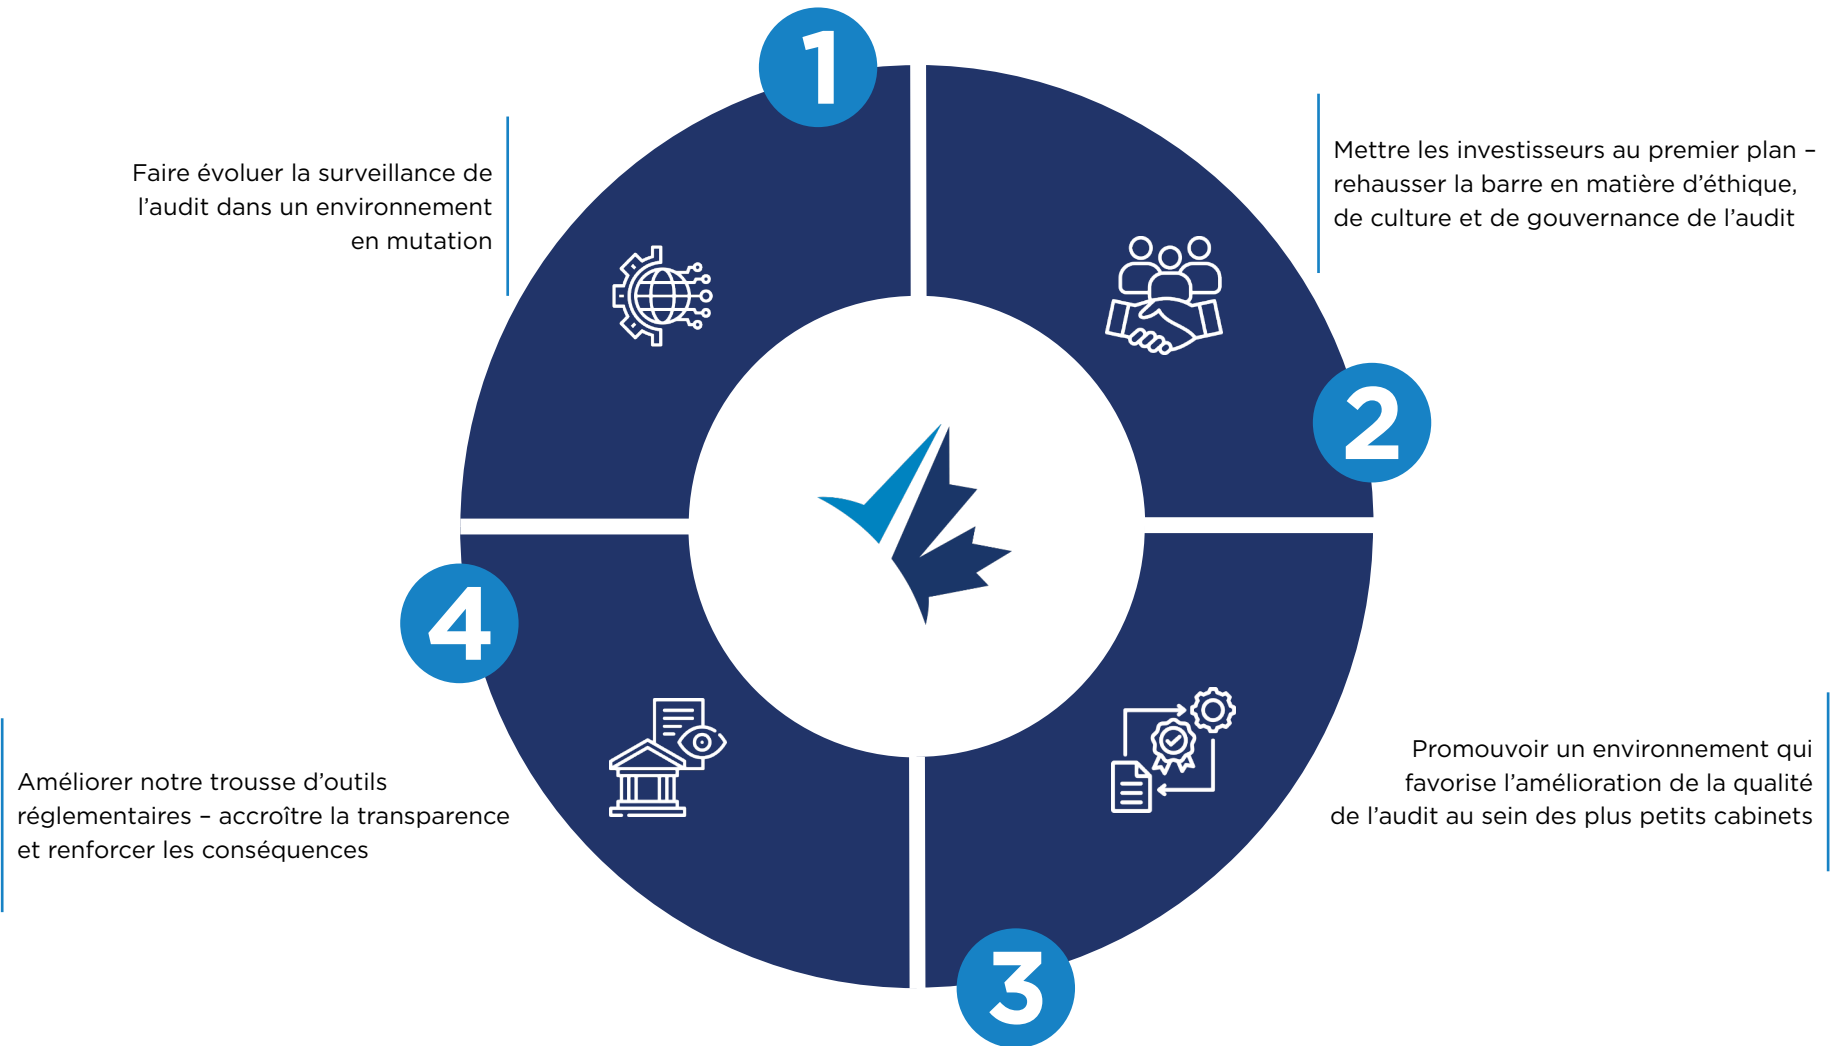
1

Faire évoluer la surveillance de l’audit dans un environnement en mutation

Mettre les investisseurs au premier plan – rehausser la barre en matière d’éthique, de culture et de gouvernance de l’audit

2

4

Améliorer notre trousse d’outils réglementaires – accroître la transparence et renforcer les conséquences

Promouvoir un environnement qui favorise l’amélioration de la qualité de l’audit au sein des plus petits cabinets

3